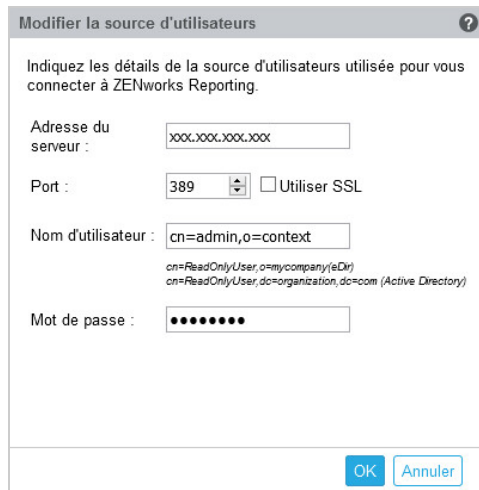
Modifier la source d'utilisateurs

?

Indiquez les détails de la source d'utilisateurs utilisée pour vous connecter à ZENworks Reporting.

Adresse du serveur : xxx.xxx.xxx.xxx

Port : 389 Utiliser SSL

Nom d'utilisateur : cn=admin,o=context

cn=ReadOnlyUser,o=mycompany(eDir)
cn=ReadOnlyUser,dc=organization,dc=com (Active Directory)

Mot de passe : ••••••••

OK Annuler